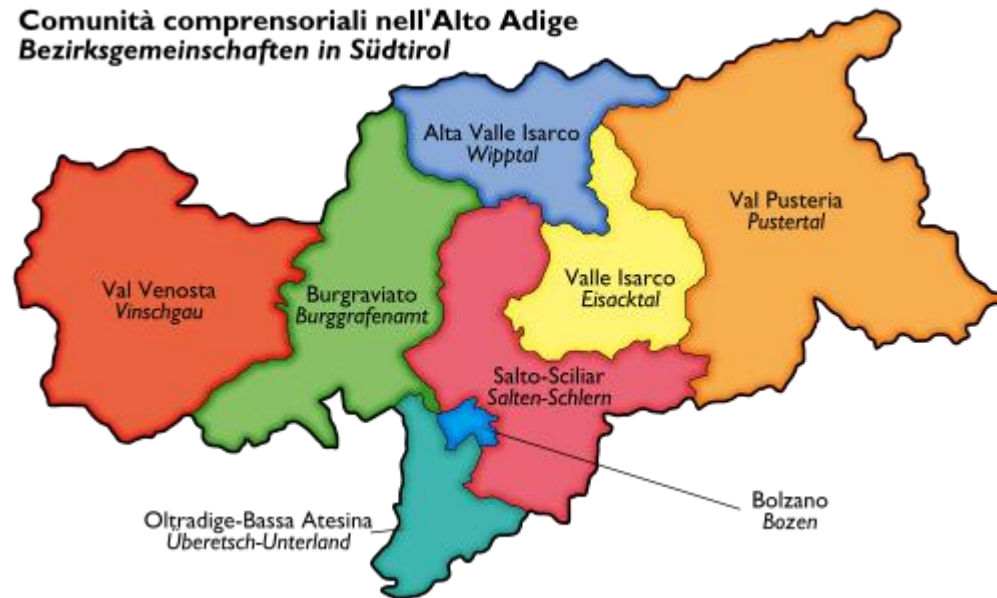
Comunità comprensoriali nell'Alto Adige
Bezirksgemeinschaften in Südtirol

Alta Valle Isarco
Wipptal

Val Pusteria
Pustertal

Val Venosta
Vinschgau

Burgraviato
Burggrafenamt

Valle Isarco
Eisacktal

Salto-Sciliar
Salten-Schlern

Bolzano
Bozen

Oltradige-Bassa Atesina
Überetsch-Unterland